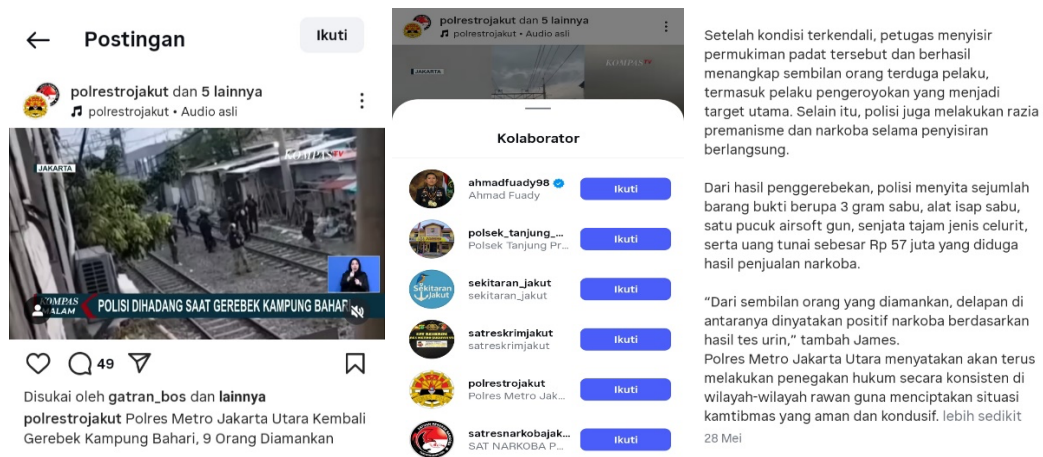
Postingan

Ikuti

polrestrojakut dan 5 lainnya
polrestrojakut • Audio asli

JAKARTA

KOMPAS TV

KOMPAS MALAM

POLISI DIHADANG SAAT GEREBEK KAMPUNG BAHARI

49

Disukai oleh gatran_bos dan lainnya

polrestrojakut Polres Metro Jakarta Utara Kembali Gerebek Kampung Bahari, 9 Orang Diamankan

polrestrojakut dan 5 lainnya
polrestrojakut • Audio asli

JAKARTA

KOMPAS TV

Kolaborator

ahmadfuady98
Ahmad Fuady
Ikuti

polsek_tanjung_...
Polsek Tanjung Pr...
Ikuti

sekitaran_jakut
sekitaran_jakut
Ikuti

satreskrimjakut
satreskrimjakut
Ikuti

polrestrojakut
Polres Metro Jak...
Ikuti

satresnarkobajak...
SAT NARKOBA P...
Ikuti

Setelah kondisi terkendali, petugas menyisir permukiman padat tersebut dan berhasil menangkap sembilan orang terduga pelaku, termasuk pelaku pengeroyokan yang menjadi target utama. Selain itu, polisi juga melakukan razia premanisme dan narkoba selama penyisiran berlangsung.

Dari hasil penggerebekan, polisi menyita sejumlah barang bukti berupa 3 gram sabu, alat isap sabu, satu pucuk airsoft gun, senjata tajam jenis celurit, serta uang tunai sebesar Rp 57 juta yang diduga hasil penjualan narkoba.

“Dari sembilan orang yang diamankan, delapan di antaranya dinyatakan positif narkoba berdasarkan hasil tes urin,” tambah James.
Polres Metro Jakarta Utara menyatakan akan terus melakukan penegakan hukum secara konsisten di wilayah-wilayah rawan guna menciptakan situasi kamtibmas yang aman dan kondusif. lebih sedikit

28 Mei